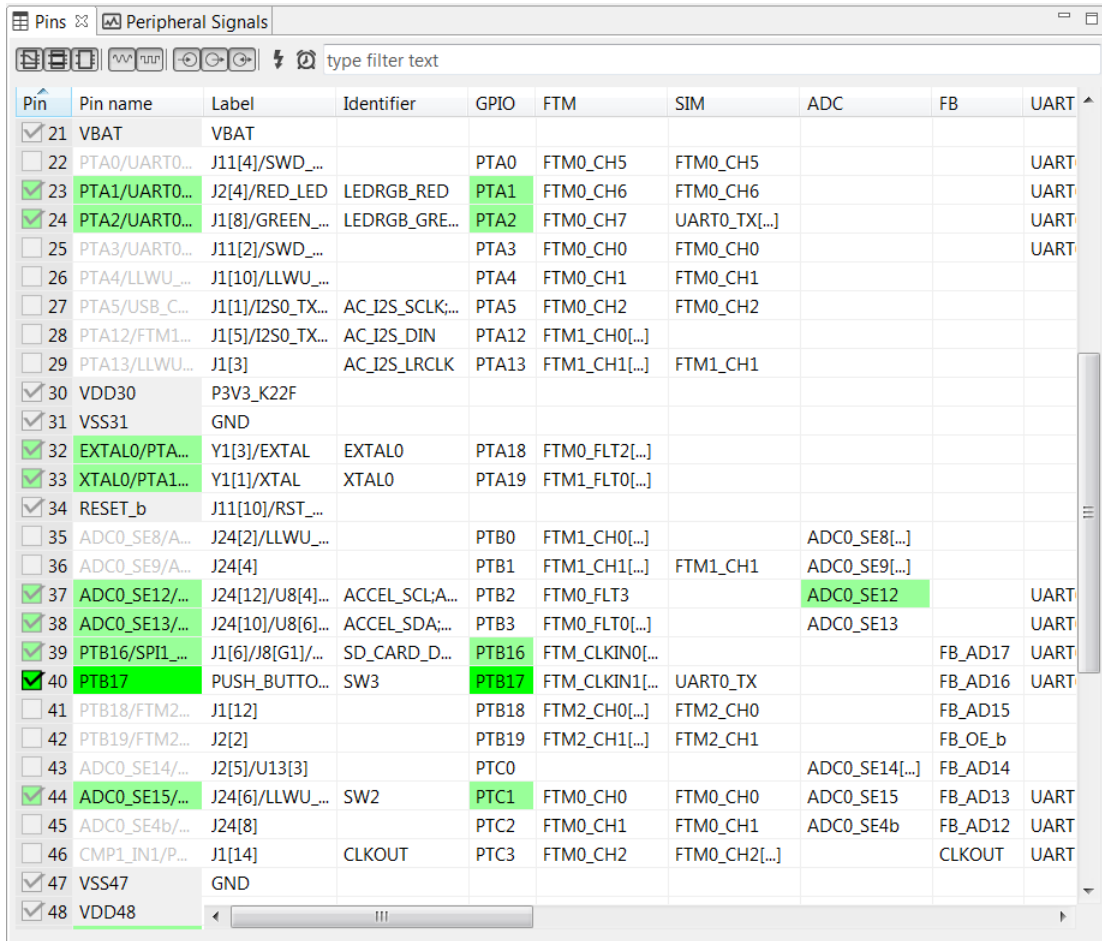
Pins ☒ Peripheral Signals

type filter text

| Pin | Pin name | Label | Identifier | GPIO | FTM | SIM | ADC | FB | UART |
|---|---|---|---|---|---|---|---|---|---|
| 21 | VBAT | VBAT | | | | | | | |
| 22 | PTA0/UART0... | J11[4]/SWD_... | | PTA0 | FTM0_CH5 | FTM0_CH5 | | | UART |
| 23 | PTA1/UART0... | J2[4]/RED_LED | LEDRGB_RED | PTA1 | FTM0_CH6 | FTM0_CH6 | | | UART |
| 24 | PTA2/UART0... | J1[8]/GREEN_... | LEDRGB_GRE... | PTA2 | FTM0_CH7 | UART0_TX[...] | | | UART |
| 25 | PTA3/UART0... | J11[2]/SWD_... | | PTA3 | FTM0_CH0 | FTM0_CH0 | | | UART |
| 26 | PTA4/LLWU_... | J1[10]/LLWU_... | | PTA4 | FTM0_CH1 | FTM0_CH1 | | | |
| 27 | PTA5/USB_C... | J1[1]/I2S0_TX... | AC_I2S_SCLK;... | PTA5 | FTM0_CH2 | FTM0_CH2 | | | |
| 28 | PTA12/FTM1... | J1[5]/I2S0_TX... | AC_I2S_DIN | PTA12 | FTM1_CH0[...] | | | | |
| 29 | PTA13/LLWU... | J1[3] | AC_I2S_LRCLK | PTA13 | FTM1_CH1[...] | FTM1_CH1 | | | |
| 30 | VDD30 | P3V3_K22F | | | | | | | |
| 31 | VSS31 | GND | | | | | | | |
| 32 | EXTAL0/PTA... | Y1[3]/EXTAL | EXTAL0 | PTA18 | FTM0_FLT2[...] | | | | |
| 33 | XTAL0/PTA1... | Y1[1]/XTAL | XTAL0 | PTA19 | FTM1_FLT0[...] | | | | |
| 34 | RESET_b | J11[10]/RST_... | | | | | | | |
| 35 | ADC0_SE8/A... | J24[2]/LLWU_... | | PTB0 | FTM1_CH0[...] | | ADC0_SE8[...] | | |
| 36 | ADC0_SE9/A... | J24[4] | | PTB1 | FTM1_CH1[...] | FTM1_CH1 | ADC0_SE9[...] | | |
| 37 | ADC0_SE12/... | J24[12]/U8[4]... | ACCEL_SCL;A... | PTB2 | FTM0_FLT3 | | ADC0_SE12 | | UART |
| 38 | ADC0_SE13/... | J24[10]/U8[6]... | ACCEL_SDA;... | PTB3 | FTM0_FLT0[...] | | ADC0_SE13 | | UART |
| 39 | PTB16/SPI1_... | J1[6]/J8[G1]/... | SD_CARD_D... | PTB16 | FTM_CLKIN0[... | | | FB_AD17 | UART |
| 40 | PTB17 | PUSH_BUTTO... | SW3 | PTB17 | FTM_CLKIN1[... | UART0_TX | | FB_AD16 | UART |
| 41 | PTB18/FTM2... | J1[12] | | PTB18 | FTM2_CH0[...] | FTM2_CH0 | | FB_AD15 | |
| 42 | PTB19/FTM2... | J2[2] | | PTB19 | FTM2_CH1[...] | FTM2_CH1 | | FB_OE_b | |
| 43 | ADC0_SE14/... | J2[5]/U13[3] | | PTC0 | | | ADC0_SE14[...] | FB_AD14 | |
| 44 | ADC0_SE15/... | J24[6]/LLWU_... | SW2 | PTC1 | FTM0_CH0 | FTM0_CH0 | ADC0_SE15 | FB_AD13 | UART |
| 45 | ADC0_SE4b/... | J24[8] | | PTC2 | FTM0_CH1 | FTM0_CH1 | ADC0_SE4b | FB_AD12 | UART |
| 46 | CMP1_IN1/P... | J1[14] | CLKOUT | PTC3 | FTM0_CH2 | FTM0_CH2[...] | | CLKOUT | UART |
| 47 | VSS47 | GND | | | | | | | |
| 48 | VDD48 | | | | | | | | |